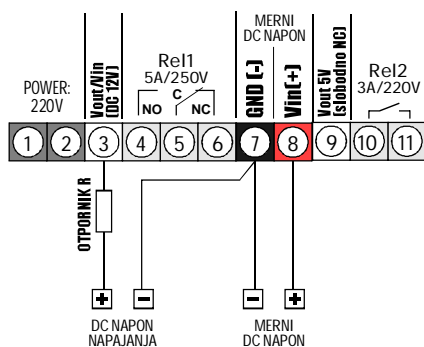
MERNI DC NAPON

POWER: 220V

Vout/Vin (DC 12V)

Rel1 5A/250V

NO C NC

GND (-)

Vin(+)

Vout 5V (slobodno NC)

Rel2 3A/220V

1 2 3 4 5 6 7 8 9 10 11

OTPORNIK R

+ −

DC NAPON NAPAJANJA

− +

MERNI DC NAPON